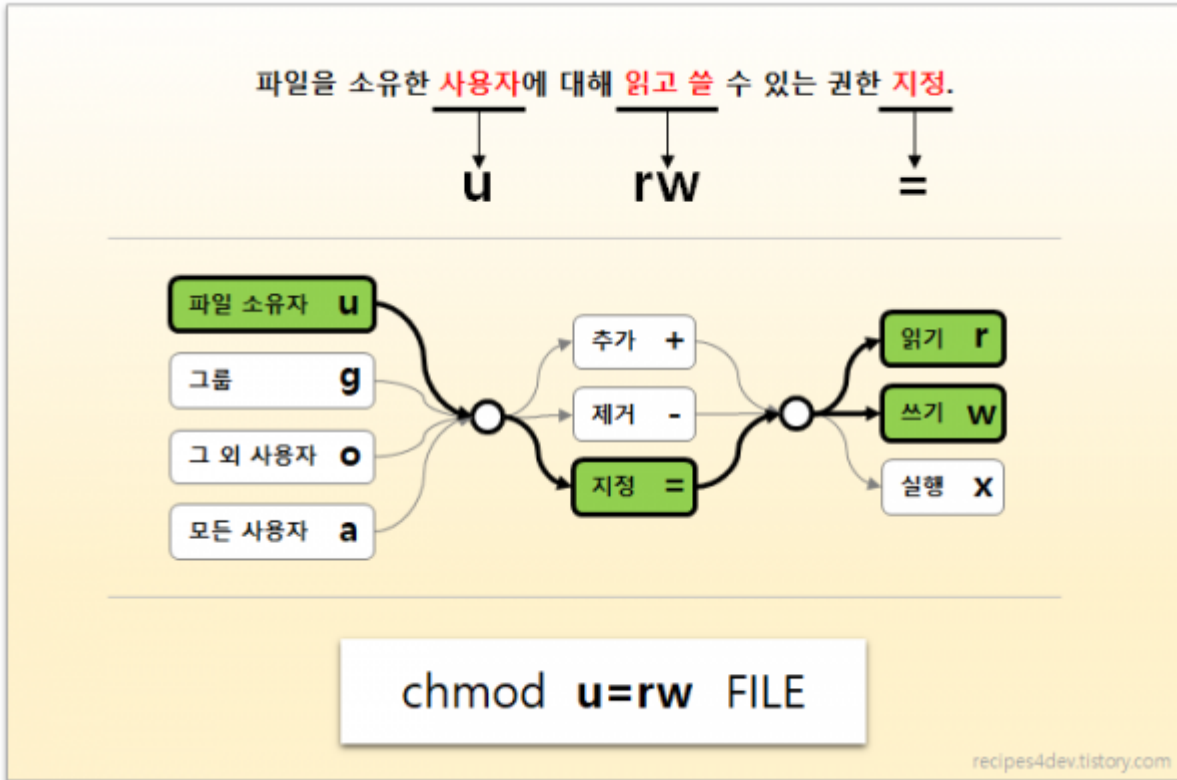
파일을 소유한 사용자에 대해 읽고 쓸 수 있는 권한 지정.

u

rw

=

파일 소유자 u

그룹 g

그 외 사용자 o

모든 사용자 a

추가 +

제거 -

지정 =

읽기 r

쓰기 w

실행 x

chmod u=rw FILE

recipes4dev.tistory.com